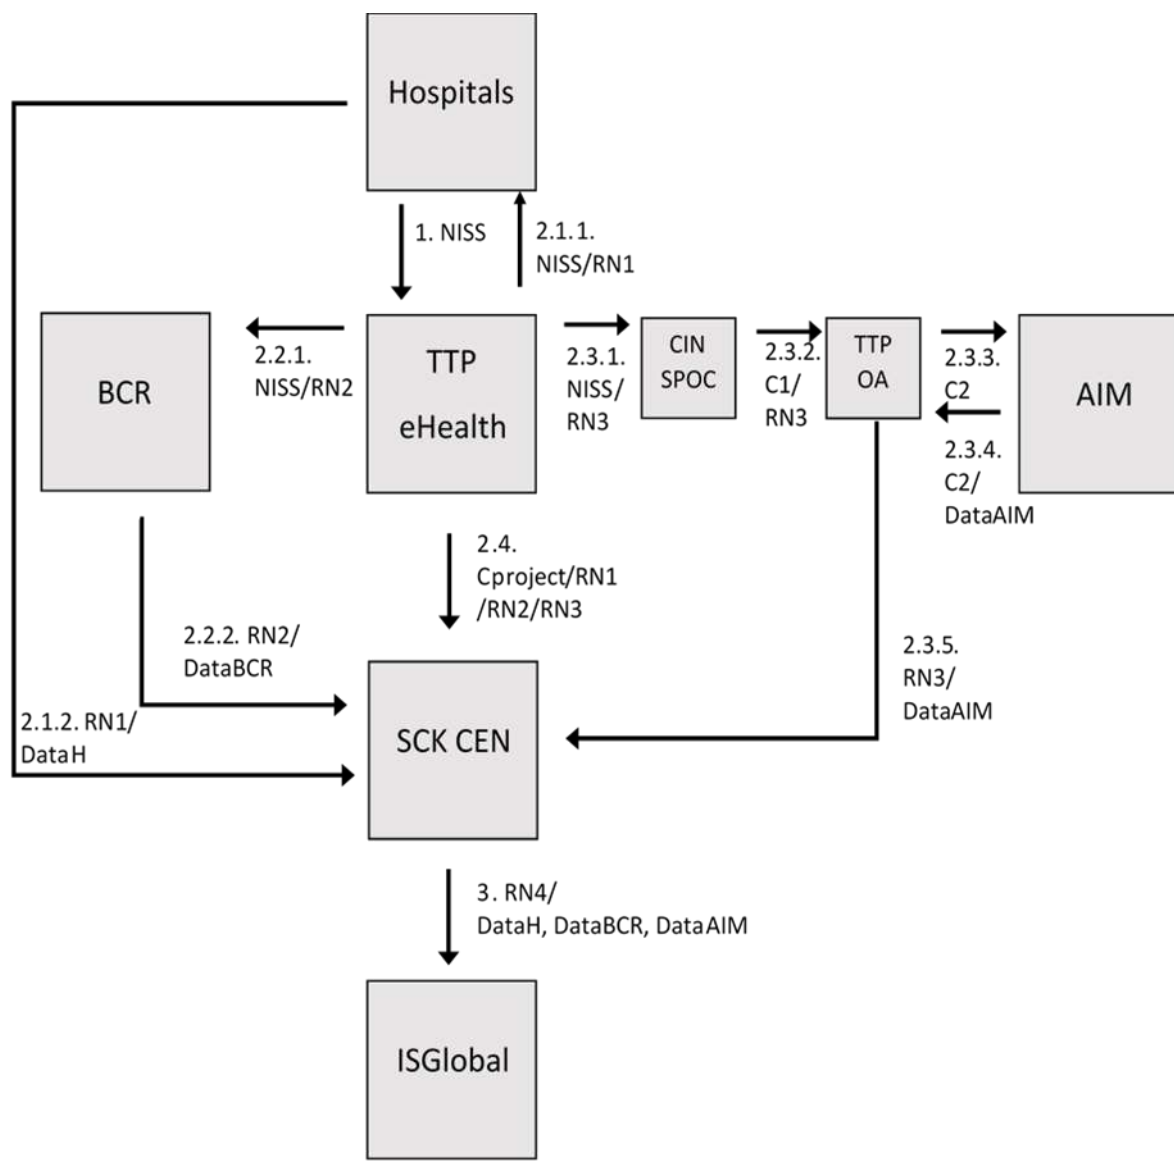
Hospitals

1. NISS

2.1.1. NISS/RN1

BCR

2.2.1. NISS/RN2

TTP eHealth

2.3.1. NISS/ RN3

CIN SPOC

2.3.2. C1/ RN3

TTP OA

2.3.3. C2

AIM

2.3.4. C2/ DataAIM

2.4. Cproject/RN1 /RN2/RN3

2.2.2. RN2/ DataBCR

2.3.5. RN3/ DataAIM

2.1.2. RN1/ DataH

SCK CEN

3. RN4/ DataH, DataBCR, DataAIM

ISGlobal